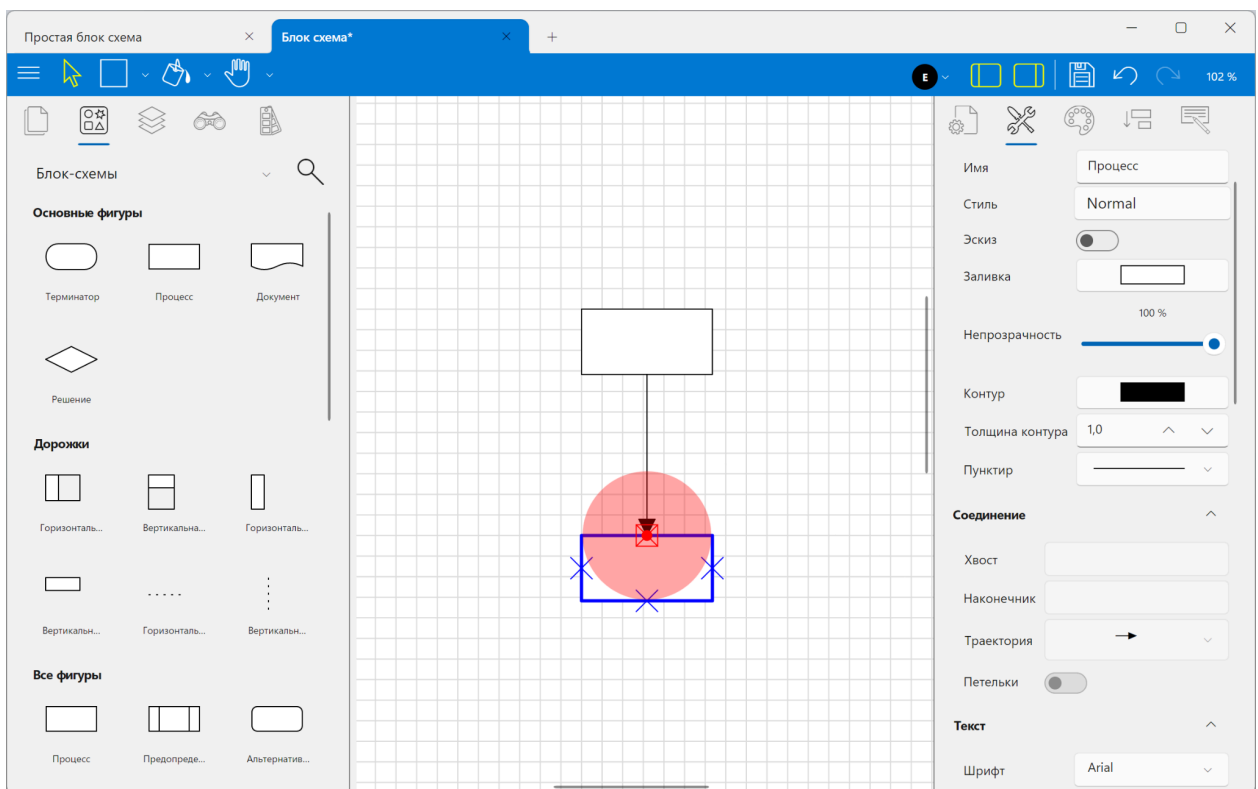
Простая блок схема ×
Блок схема* ×
+

E
102 %

Блок-схемы

Основные фигуры

Терминатор
Процесс
Документ
Решение

Дорожки

Горизонталь...
Вертикальна...
Горизонталь...
Вертикальн...
Горизонталь...
Вертикальн...

Все фигуры

Процесс
Предопреде...
Альтернатив...

Имя
Процесс
Стиль
Normal
Эскиз
Заливка
100 %
Непрозрачность
Контур
Толщина контура
1,0
Пунктир

Соединение

Хвост
Наконечник
Траектория
Петельки

Текст

Шрифт
Arial